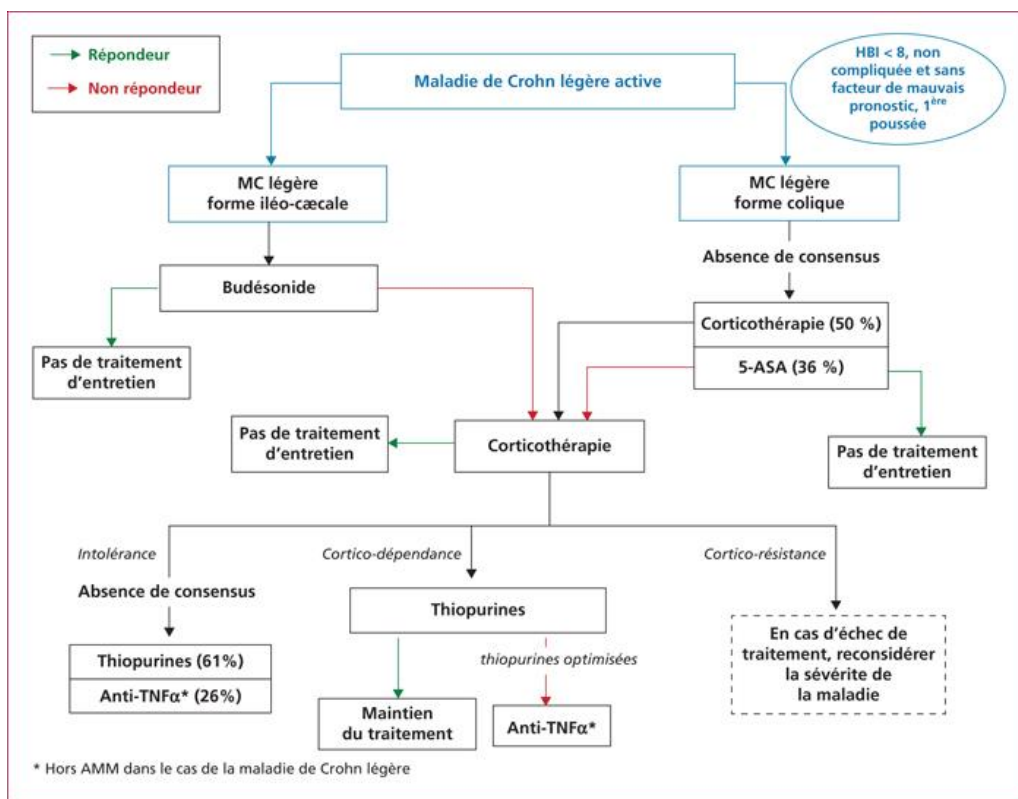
Répondeur
Non répondeur

Maladie de Crohn légère active

HBI < 8, non compliquée et sans facteur de mauvais pronostic, $1^{ère}$ poussée

MC légère forme iléo-cæcale

MC légère forme colique

Absence de consensus

Budésonide

Pas de traitement d'entretien

Corticothérapie (50 %)

5-ASA (36 %)

Pas de traitement d'entretien

Corticothérapie

Pas de traitement d'entretien

Intolérance

Absence de consensus

Cortico-dépendance

Cortico-résistance

Thiopurines

Thiopurines (61%)

Anti-TNFα* (26%)

thiopurines optimisées

En cas d'échec de traitement, reconsidérer la sévérite de la maladie

Maintien du traitement

Anti-TNFα*

* Hors AMM dans le cas de la maladie de Crohn légère